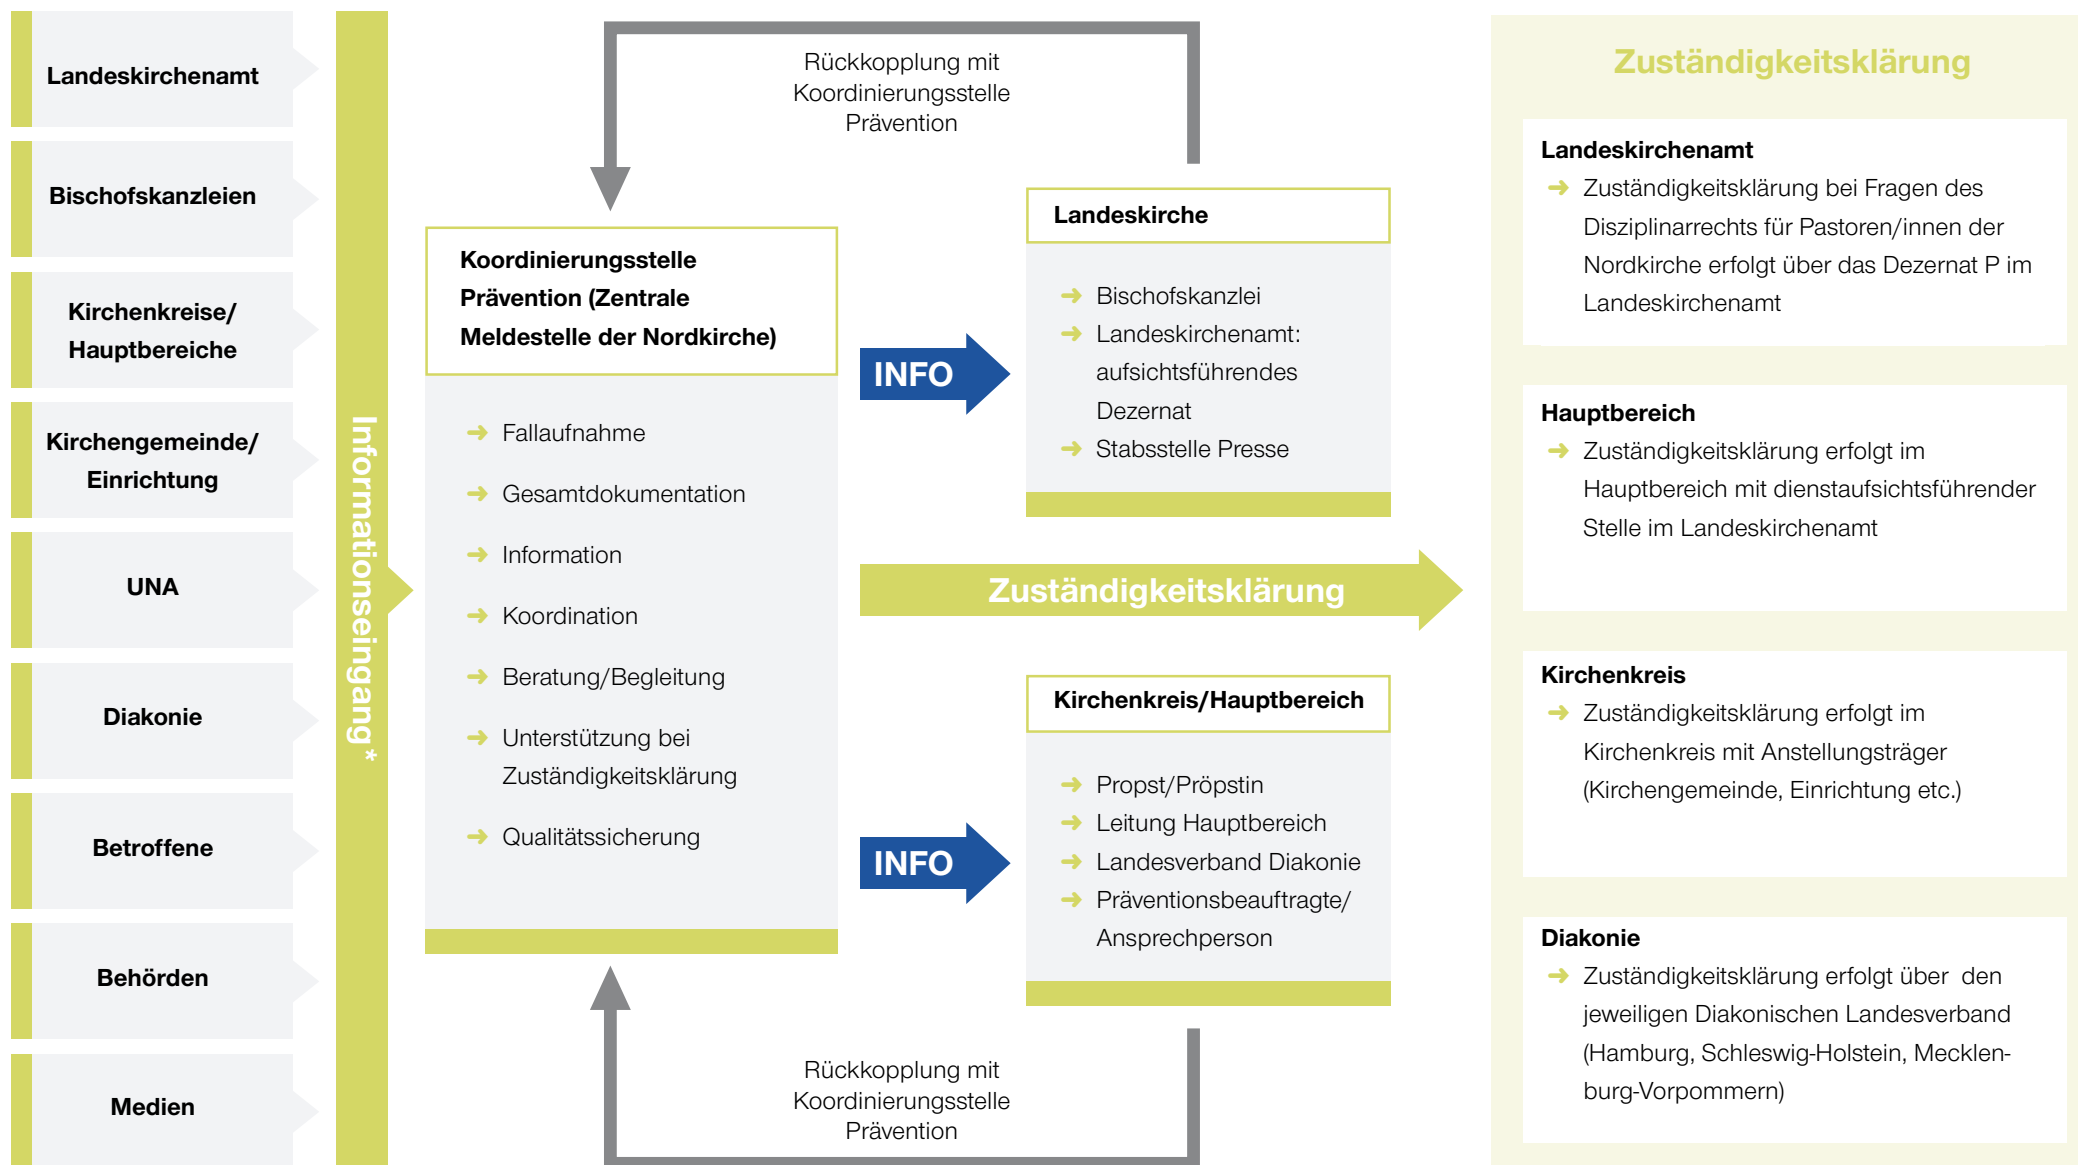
Landeskirchenamt

Bischofskanzleien

Kirchenkreise/ Hauptbereiche

Kirchengemeinde/ Einrichtung

UNA

Diakonie

Betroffene

Behörden

Medien

Informationseingang*

Rückkopplung mit Koordinierungsstelle Prävention

Koordinierungsstelle Prävention (Zentrale Meldestelle der Nordkirche)

Fallaufnahme

Gesamtdokumentation

Information

Koordination

Beratung/Begleitung

Unterstützung bei Zuständigkeitsklärung

Qualitätssicherung

INFO

Landeskirche

Bischofskanzlei

Landeskirchenamt: aufsichtsführendes Dezernat

Stabsstelle Presse

Zuständigkeitsklärung

INFO

Kirchenkreis/Hauptbereich

Propst/Pröpstin

Leitung Hauptbereich

Landesverband Diakonie

Präventionsbeauftragte/ Ansprechperson

Rückkopplung mit Koordinierungsstelle Prävention

Zuständigkeitsklärung

Landeskirchenamt
Zuständigkeitsklärung bei Fragen des Disziplinarrechts für Pastoren/innen der Nordkirche erfolgt über das Dezernat P im Landeskirchenamt

Hauptbereich
Zuständigkeitsklärung erfolgt im Hauptbereich mit dienstaufsichtsführender Stelle im Landeskirchenamt

Kirchenkreis
Zuständigkeitsklärung erfolgt im Kirchenkreis mit Anstellungsträger (Kirchengemeinde, Einrichtung etc.)

Diakonie
Zuständigkeitsklärung erfolgt über den jeweiligen Diakonischen Landesverband (Hamburg, Schleswig-Holstein, Mecklenburg-Vorpommern)